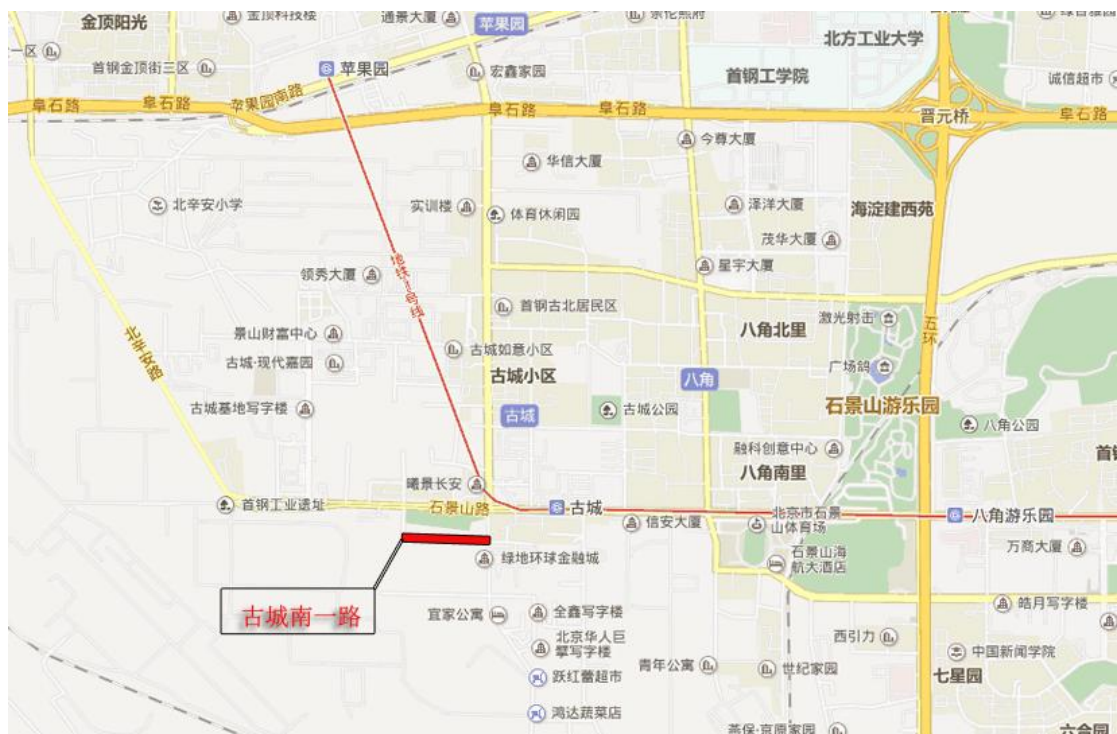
金顶阳光
金顶科技楼
通景大厦
苹果园
京伦熙府
区
首钢金顶街三区
苹果园
宏鑫家园
北方工业大学
首钢工学院
诚信超市
阜石路
阜石路
苹果园南路
阜石路
阜石路
晋元桥
阜石路
今尊大厦
华信大厦
北辛安小学
实训楼
体育休闲园
泽洋大厦
海淀建西苑
茂华大厦
地铁1号线
领秀大厦
星宇大厦
首钢古北居民区
景山财富中心
激光射击
五环
北辛安路
古城如意小区
八角北里
古城·现代嘉园
古城小区
广场鸽
八角
古城基地写字楼
古城
古城公园
石景山游乐园
八角公园
融科创意中心
八角南里
曙景长安
首钢工业遗址
石景山路
古城
信安大厦
北京市石景山体育场
八角游乐园
绿地环球金融城
石景山海航大酒店
万商大厦
古城南一路
宜家公寓
全鑫写字楼
皓月写字楼
北京华人巨擘写字楼
西引力
中国新闻学院
青年公寓
世纪家园
七星园
跃红蕾超市
鸿达蔬菜店
燕保·京原家园
六合园